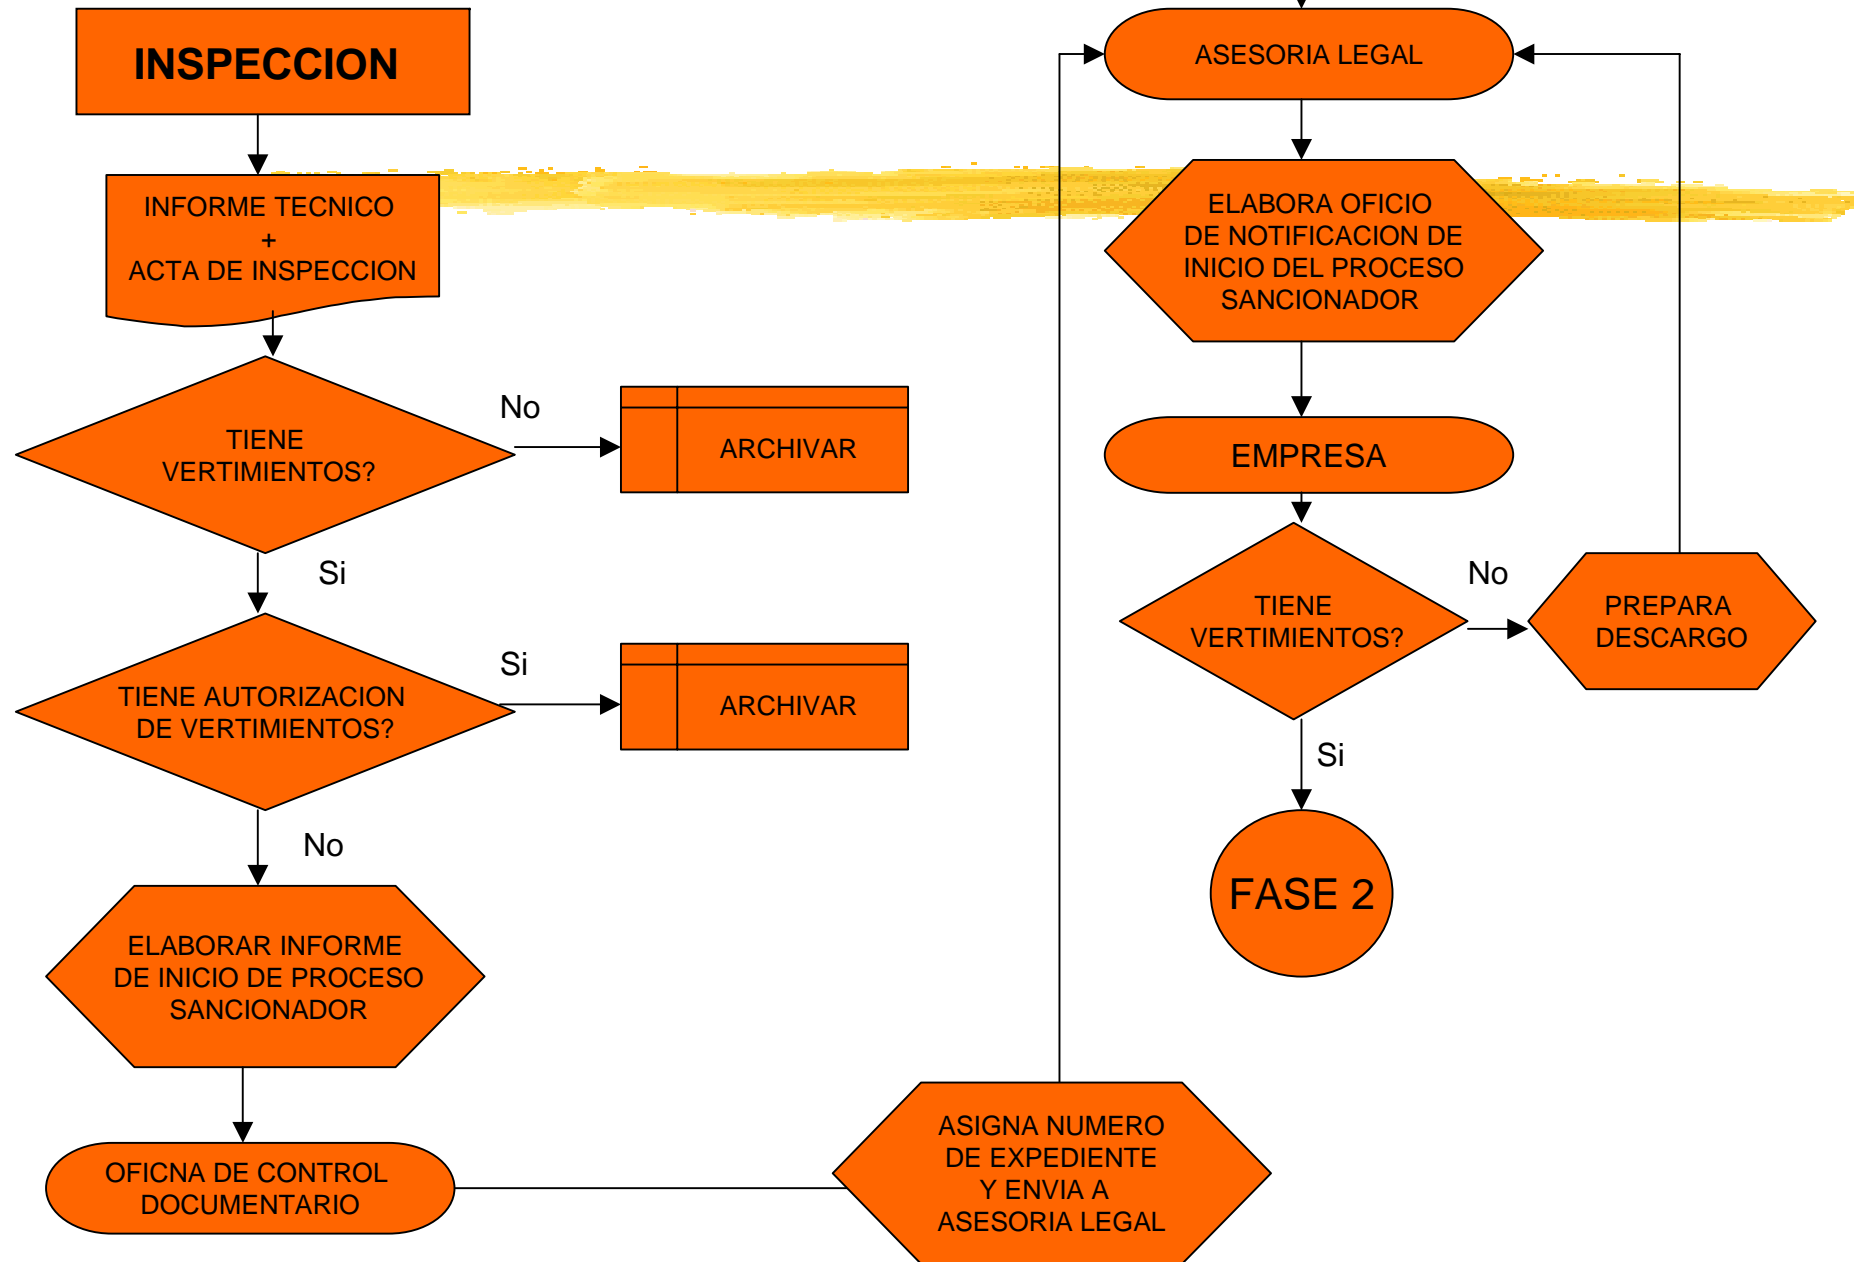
INSPECCION

INFORME TECNICO
+
ACTA DE INSPECCION

TIENE VERTIMIENTOS?

No

ARCHIVAR

Si

TIENE AUTORIZACION DE VERTIMIENTOS?

Si

ARCHIVAR

No

ELABORAR INFORME DE INICIO DE PROCESO SANCIONADOR

OFICNA DE CONTROL DOCUMENTARIO

ASIGNA NUMERO DE EXPEDIENTE Y ENVIA A ASESORIA LEGAL

ASESORIA LEGAL

ELABORA OFICIO DE NOTIFICACION DE INICIO DEL PROCESO SANCIONADOR

EMPRESA

TIENE VERTIMIENTOS?

No

PREPARA DESCARGO

Si

FASE 2